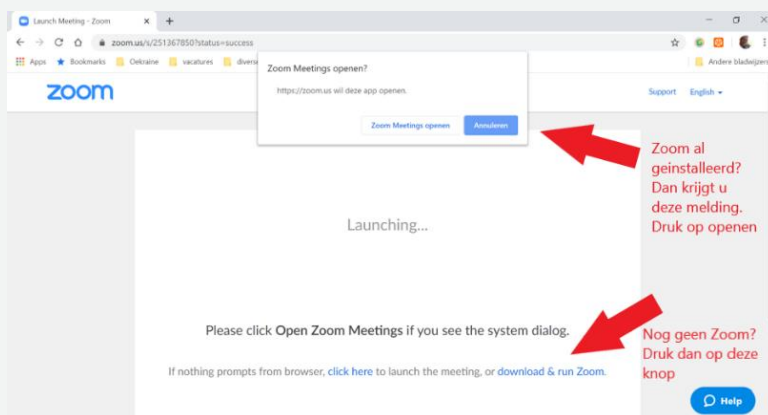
Launch Meeting - Zoom

zoom.us/s/251367850?status=success

Apps Bookmarks Oekraine vacatures divers

Andere bladwijzers

zoom

Zoom Meetings openen?

https://zoom.us wil deze app openen.

Zoom Meetings openen Annuleren

Support English

Zoom al geinstalleerd? Dan krijgt u deze melding. Druk op openen

Launching...

Please click Open Zoom Meetings if you see the system dialog.

If nothing prompts from browser, click here to launch the meeting, or download & run Zoom.

Nog geen Zoom? Druk dan op deze knop

Help